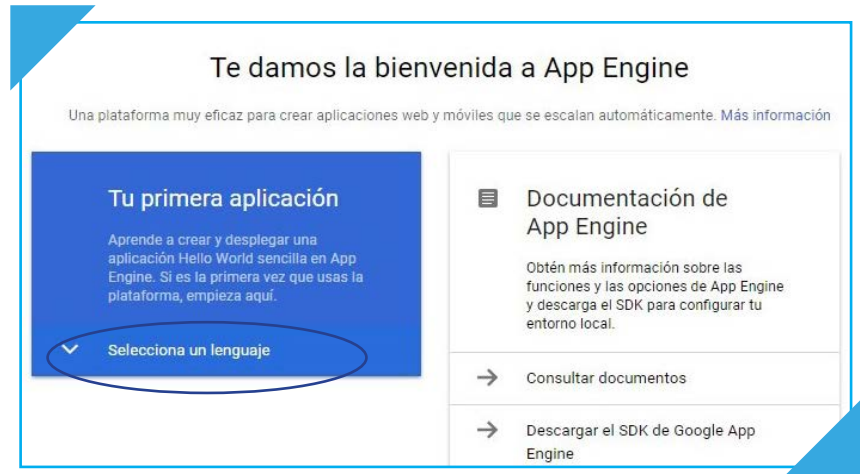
Te damos la bienvenida a App Engine

Una plataforma muy eficaz para crear aplicaciones web y móviles que se escalan automáticamente. Más información

Tu primera aplicación

Aprende a crear y desplegar una aplicación Hello World sencilla en App Engine. Si es la primera vez que usas la plataforma, empieza aquí.

Selecciona un lenguaje

Documentación de App Engine

Obtén más información sobre las funciones y las opciones de App Engine y descarga el SDK para configurar tu entorno local.

Consultar documentos

Descargar el SDK de Google App Engine